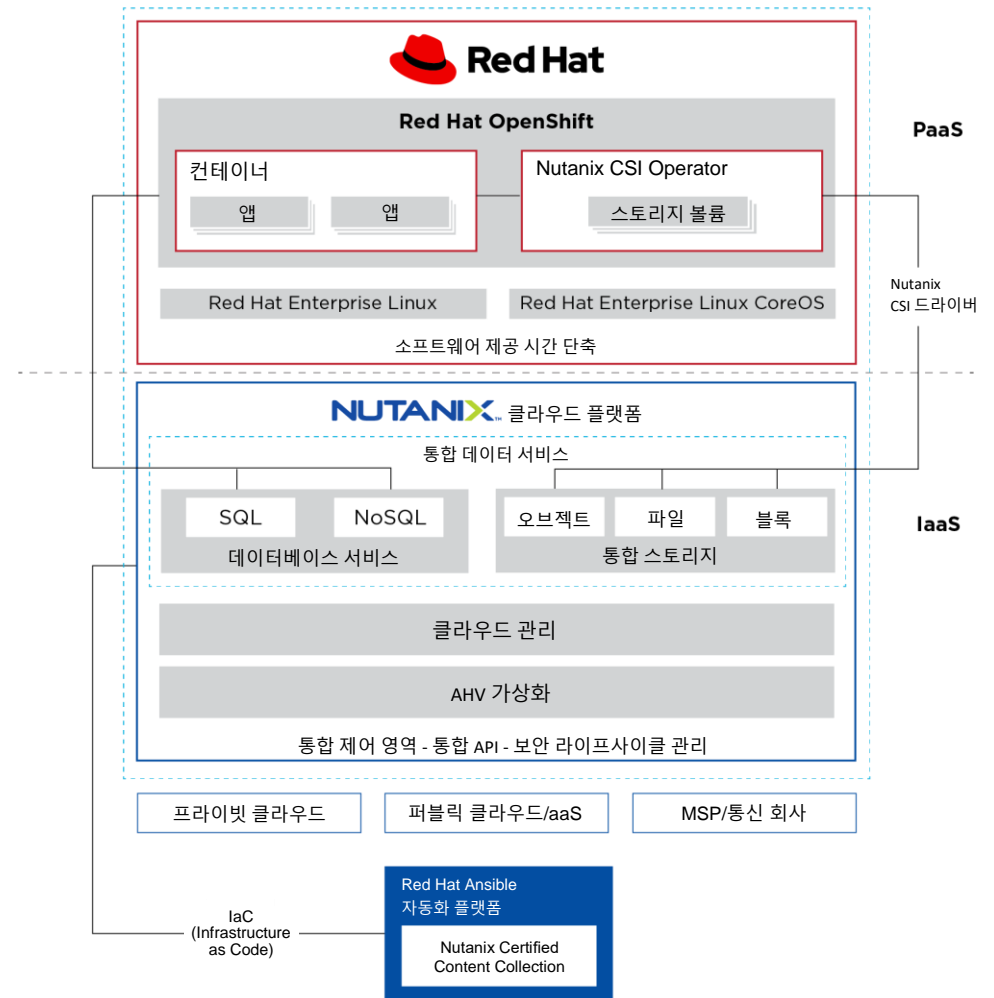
Red Hat

Red Hat OpenShift

컨테이너

앱

앱

Nutanix CSI Operator

스토리지 볼륨

Red Hat Enterprise Linux

Red Hat Enterprise Linux CoreOS

소프트웨어 제공 시간 단축

PaaS

Nutanix CSI 드라이버

NUTANIX 클라우드 플랫폼

통합 데이터 서비스

SQL

NoSQL

데이터베이스 서비스

오브젝트

파일

블록

통합 스토리지

IaaS

클라우드 관리

AHV 가상화

통합 제어 영역 - 통합 API - 보안 라이프사이클 관리

프라이빗 클라우드

퍼블릭 클라우드/aaS

MSP/통신 회사

IaC (Infrastructure as Code)

Red Hat Ansible 자동화 플랫폼

Nutanix Certified Content Collection